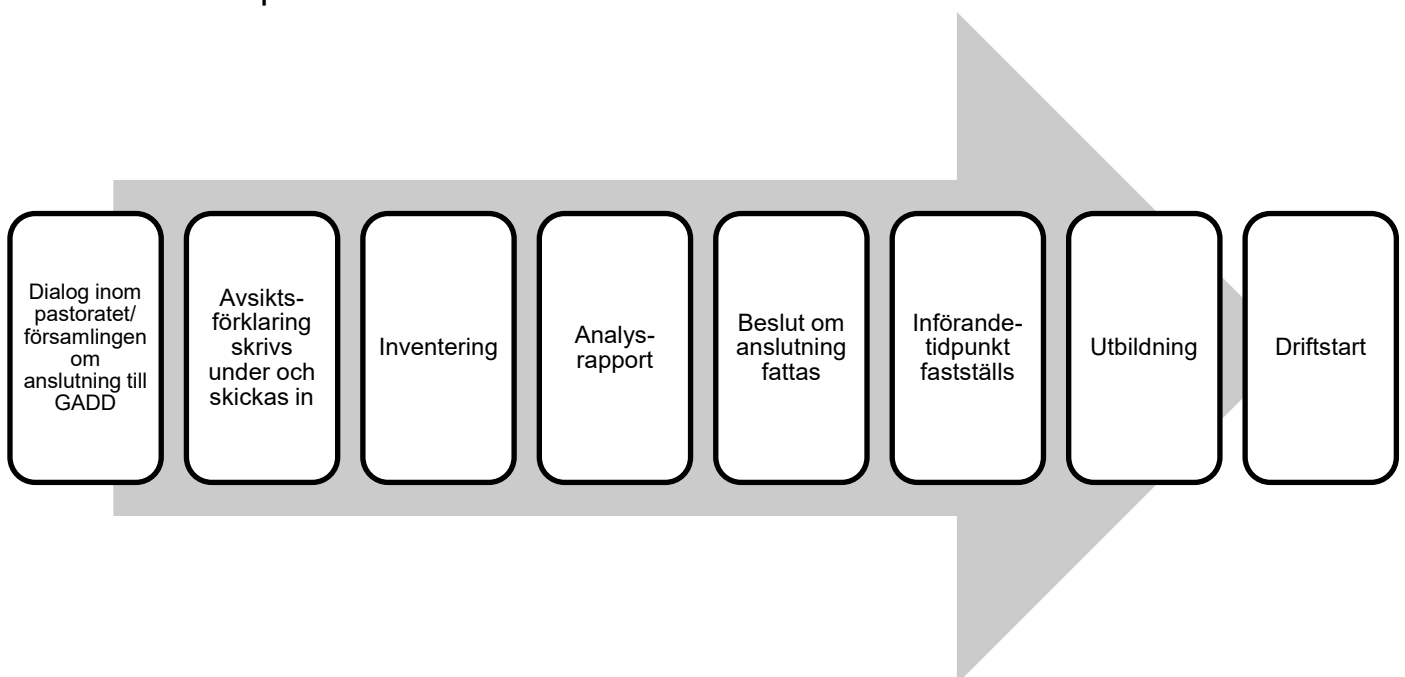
Dialog inom pastoratet/ församlingen om anslutning till GADD

Avsikts-förklaring skrivs under och skickas in

Inventering

Analys-rapport

Beslut om anslutning fattas

Införande-tidpunkt fastställs

Utbildning

Driftstart